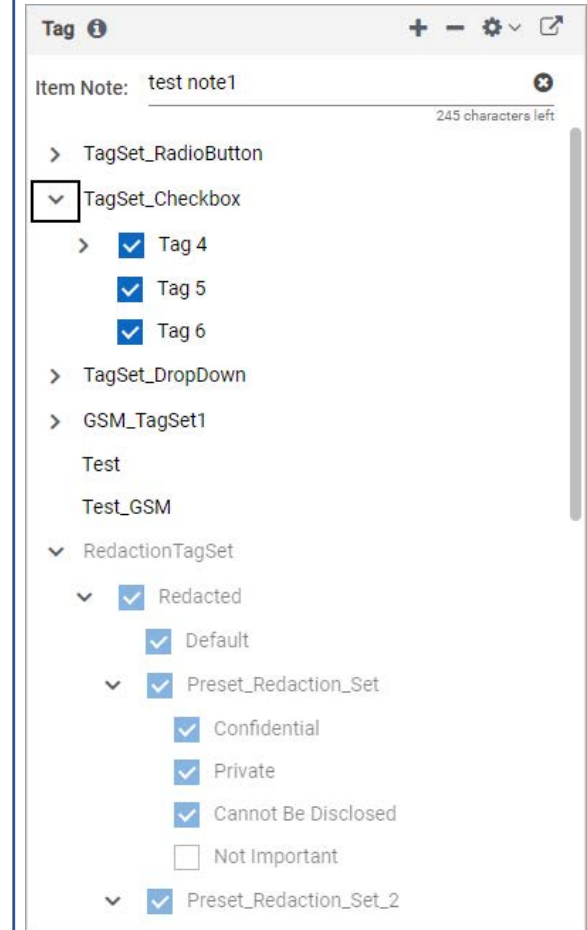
Tag

Item Note: test note1

245 characters left

TagSet_RadioButton

TagSet_Checkbox

Tag 4

Tag 5

Tag 6

TagSet_DropDown

GSM_TagSet1

Test

Test_GSM

RedactionTagSet

Redacted

Default

Preset_Redaction_Set

Confidential

Private

Cannot Be Disclosed

Not Important

Preset_Redaction_Set_2